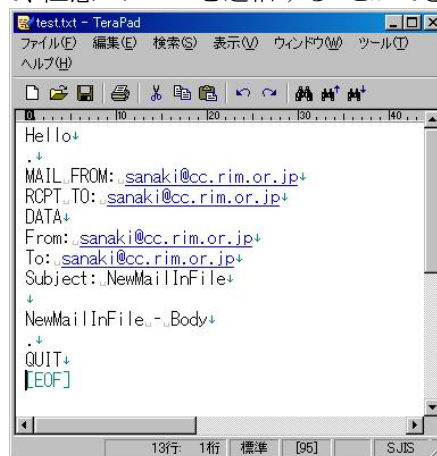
test.txt - TeraPad
ファイル(F) 編集(E) 検索(S) 表示(V) ウィンドウ(W) ツール(T) ヘルプ(H)

10 20 30 40

Hello
.
MAIL FROM: sanaki@cc.rim.or.jp
RCPT TO: sanaki@cc.rim.or.jp
DATA
From: sanaki@cc.rim.or.jp
To: sanaki@cc.rim.or.jp
Subject: NewMailInFile

NewMailInFile - Body
.
QUIT
[EOF]

13行: 1桁 標準 [95] SJIS